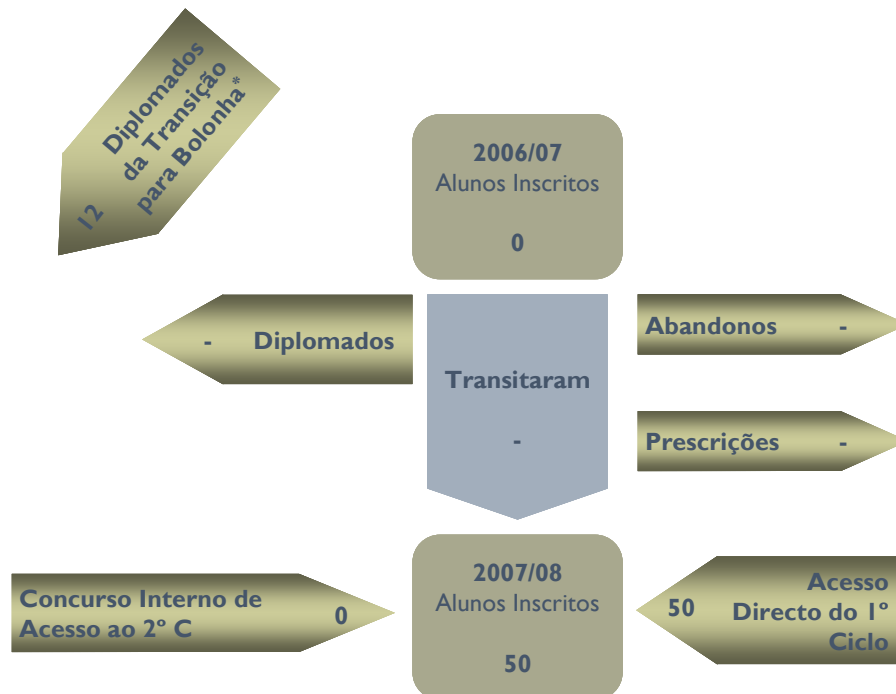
Diplomados da Transição para Bolonha*
12

2006/07
Alunos Inscritos
0

- Diplomados

Transitaram
-

Abandonos -

Prescrições -

Concurso Interno de Acesso ao 2º C
0

2007/08
Alunos Inscritos
50

50
Acesso Directo do 1º Ciclo